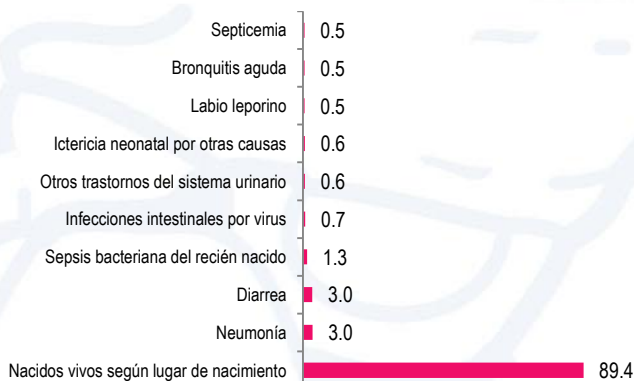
Septicemia 0.5
Bronquitis aguda 0.5
Labio leporino 0.5
Ictericia neonatal por otras causas 0.6
Otros trastornos del sistema urinario 0.6
Infecciones intestinales por virus 0.7
Sepsis bacteriana del recién nacido 1.3
Diarrea 3.0
Neumonía 3.0
Nacidos vivos según lugar de nacimiento 89.4